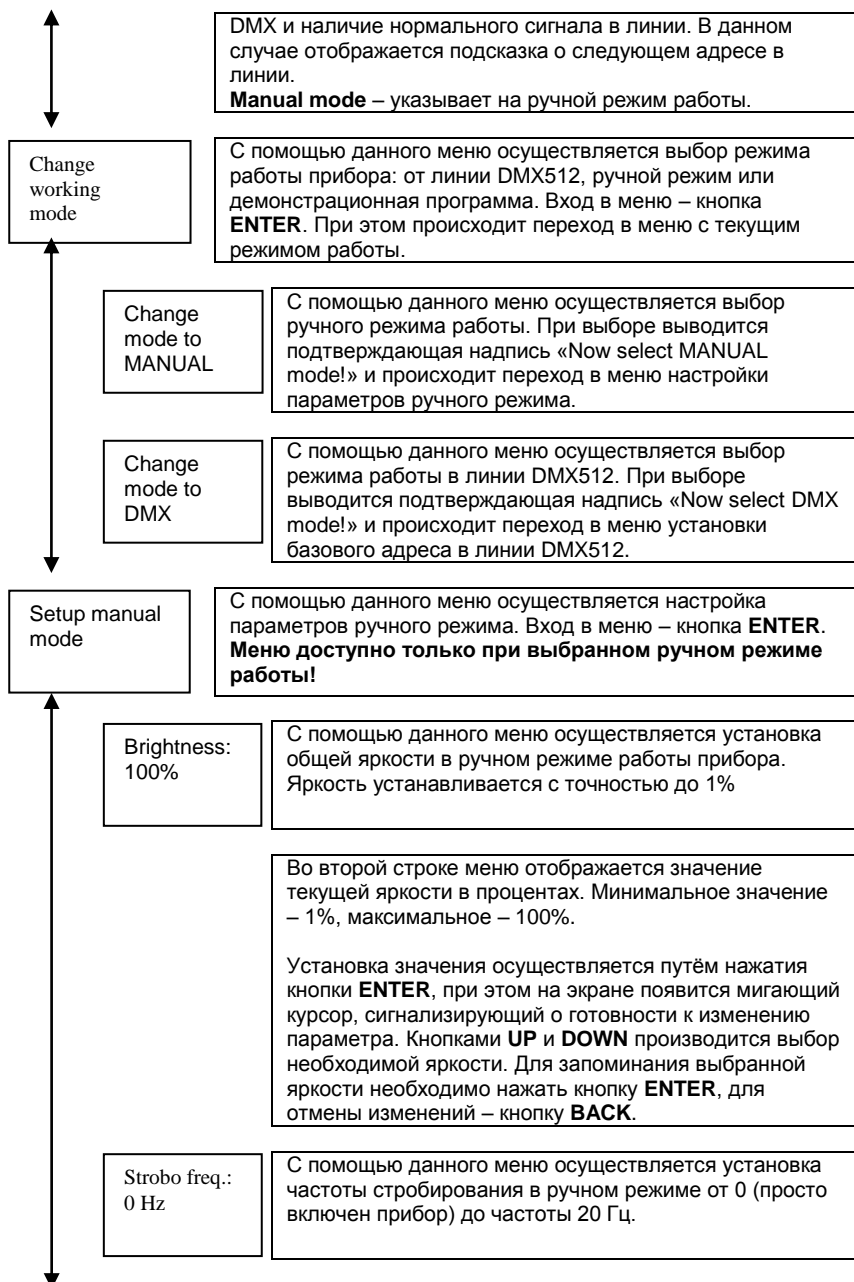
DMX и наличие нормального сигнала в линии. В данном случае отображается подсказка о следующем адресе в линии.
**Manual mode** – указывает на ручной режим работы.

Change working mode

С помощью данного меню осуществляется выбор режима работы прибора: от линии DMX512, ручной режим или демонстрационная программа. Вход в меню – кнопка **ENTER**. При этом происходит переход в меню с текущим режимом работы.

Change mode to MANUAL

С помощью данного меню осуществляется выбор ручного режима работы. При выборе выводится подтверждающая надпись «Now select MANUAL mode!» и происходит переход в меню настройки параметров ручного режима.

Change mode to DMX

С помощью данного меню осуществляется выбор режима работы в линии DMX512. При выборе выводится подтверждающая надпись «Now select DMX mode!» и происходит переход в меню установки базового адреса в линии DMX512.

Setup manual mode

С помощью данного меню осуществляется настройка параметров ручного режима. Вход в меню – кнопка **ENTER**. **Меню доступно только при выбранном ручном режиме работы!**

Brightness: 100%

С помощью данного меню осуществляется установка общей яркости в ручном режиме работы прибора. Яркость устанавливается с точностью до 1%

Во второй строке меню отображается значение текущей яркости в процентах. Минимальное значение – 1%, максимальное – 100%.

Установка значения осуществляется путём нажатия кнопки **ENTER**, при этом на экране появится мигающий курсор, сигнализирующий о готовности к изменению параметра. Кнопками **UP** и **DOWN** производится выбор необходимой яркости. Для запоминания выбранной яркости необходимо нажать кнопку **ENTER**, для отмены изменений – кнопку **BACK**.

Strobo freq.: 0 Hz

С помощью данного меню осуществляется установка частоты стробирования в ручном режиме от 0 (просто включен прибор) до частоты 20 Гц.